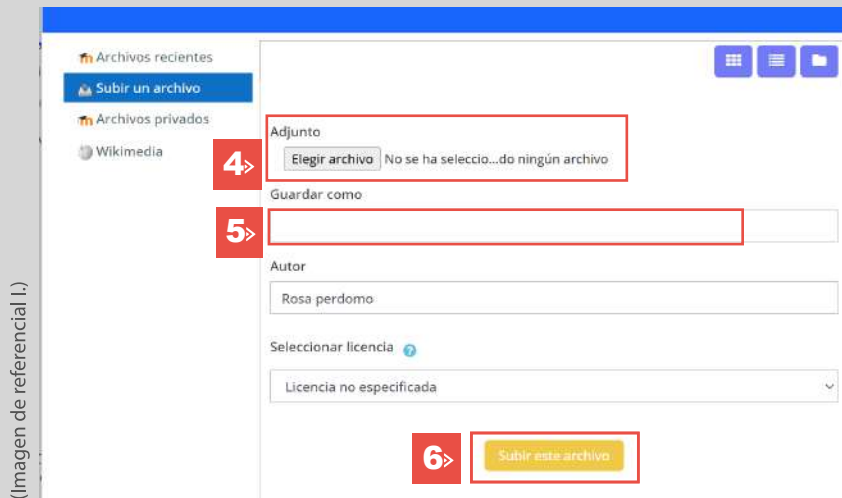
(Imagen de referencial I.)

Archivos recientes
Subir un archivo
Archivos privados
Wikimedia

Adjunto
4
Elegir archivo No se ha seleccio...do ningún archivo
Guardar como
5
Autor
Rosa perdomo
Seleccionar licencia
Licencia no especificada
6
Subir este archivo